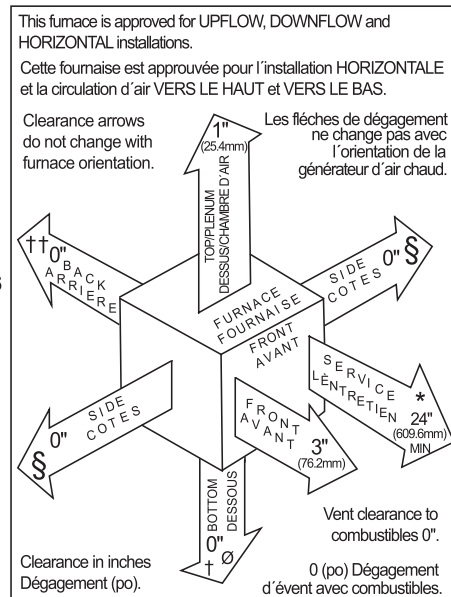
This furnace is approved for UPFLOW, DOWNFLOW and HORIZONTAL installations.

Cette fournaise est approuvée pour l´installation HORIZONTALE et la circulation d´air VERS LE HAUT et VERS LE BAS.

Clearance arrows do not change with furnace orientation.

Les fléches de dégagement ne change pas avec l´orientation de la générateur d´air chaud.

1"
(25.4mm)
TOP/PLENUM
DESSUS/CHAMBRE D´AIR

††0"
BACK
ARRIERE

SIDE
COTES
0" §

FURNACE
FOURNAISE

FRONT
AVANT

SERVICE
L´ENTRETIEN
*
24"
(609.6mm)
MIN

FRONT
AVANT
3"
(76.2mm)

SIDE
COTES
0"
§

BOTTOM
DESSOUS
0"
† Ø

Vent clearance to combustibles 0".

0 (po) Dégagement d´évent avec combustibles.

Clearance in inches
Dégagement (po).